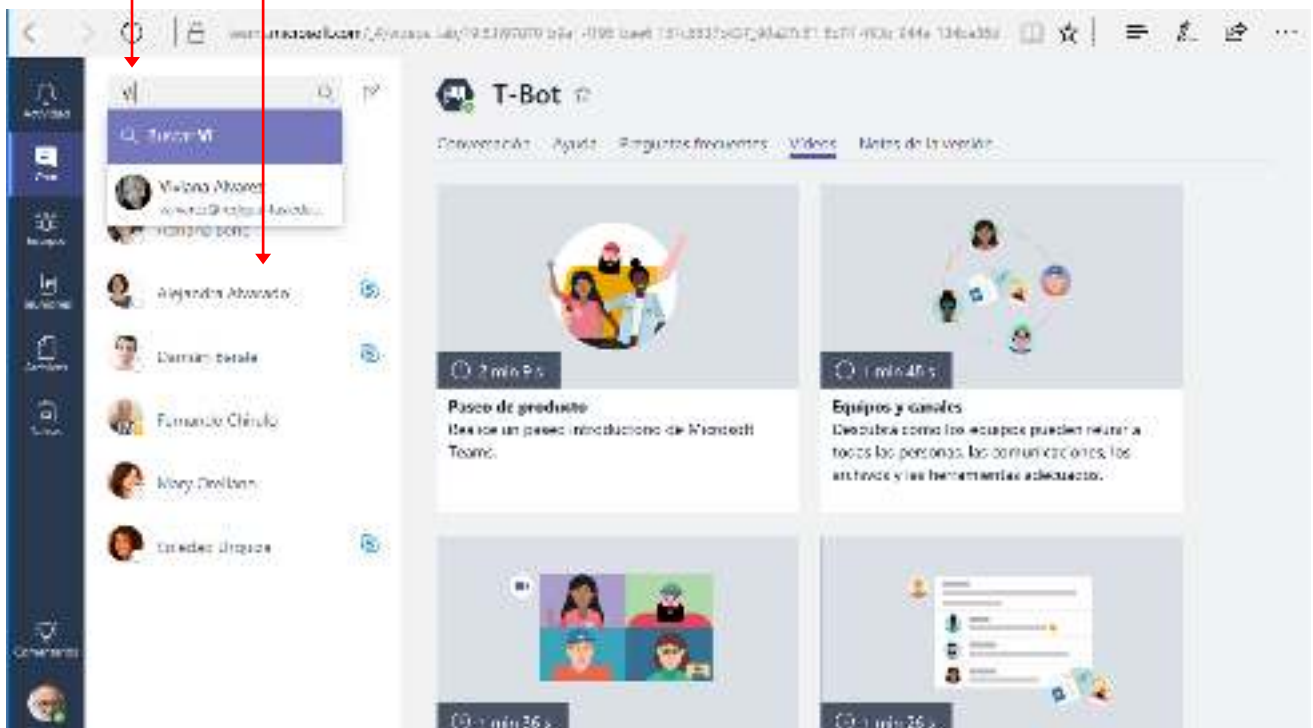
teams.microsoft.com/_#/conversations/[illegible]

Actividad
Chat
Equipos
Reuniones
Archivos
Tareas
Comentarios

Vi
Buscar Vi
Viviana Alvarez
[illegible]
Rolando Bono
Alejandro Alvarado
Damián Berale
Fernando Chirulo
Mary Orellana
Soledad Urquiza

T-Bot
Conversación
Ayuda
Preguntas frecuentes
Vídeos
Notas de la versión

2 min 9 s
Paseo de producto
Realice un paseo introductorio de Microsoft Teams.

1 min 40 s
Equipos y canales
Descubra cómo los equipos pueden reunir a todas las personas, las comunicaciones, los archivos y las herramientas adecuados.

1 min 36 s
1 min 26 s